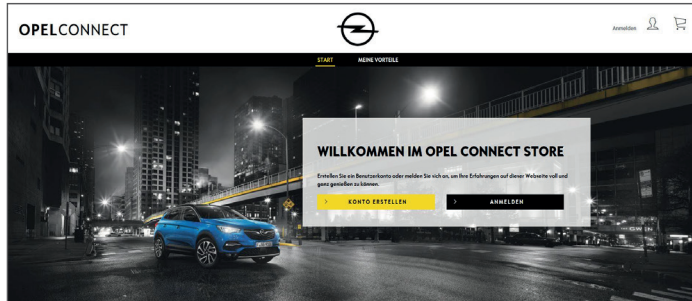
OPELCONNECT

Anmelden

START MEINE VORTEILE

WILLKOMMEN IM OPEL CONNECT STORE

Erstellen Sie ein Benutzerkonto oder melden Sie sich an, um Ihre Erfahrungen auf dieser Webseite voll und ganz genießen zu können.

> KONTO ERSTELLEN

> ANMELDEN